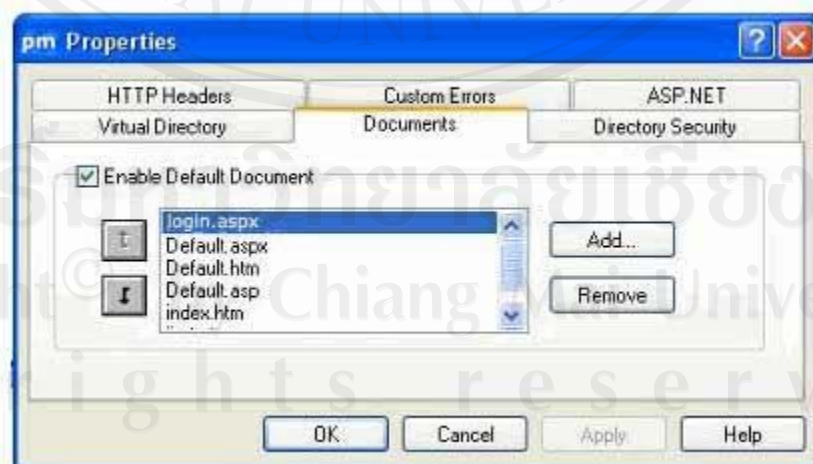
pm Properties

HTTP Headers
Custom Errors
ASP.NET
Virtual Directory
Documents
Directory Security

Enable Default Document

login.aspx
Default.aspx
Default.htm
Default.asp
index.htm

Add...
Remove

OK
Cancel
Apply
Help

ลิขสิทธิ์มหาวิทยาลัยเชียงใหม่
Copyright© by Chiang Mai University
All rights reserved